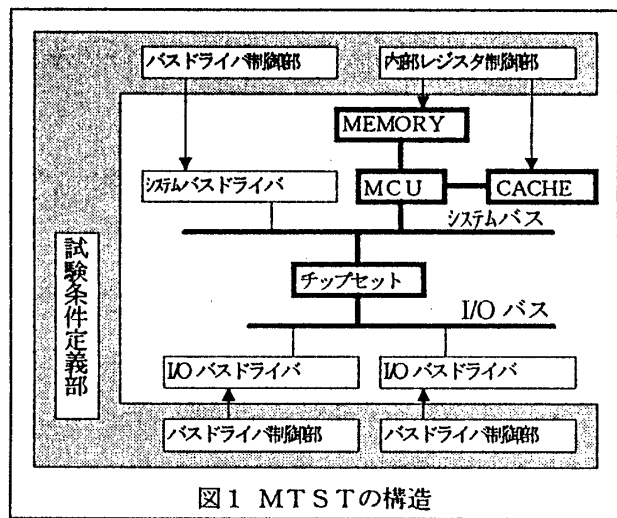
バスドライバ制御部

内部レジスタ制御部

MEMORY

システムバスドライバ

MCU

CACHE

システムバス

試験条件定義部

チップセット

I/O バス

I/O バスドライバ

I/O バスドライバ

バスドライバ制御部

バスドライバ制御部

図1 MTSTの構造